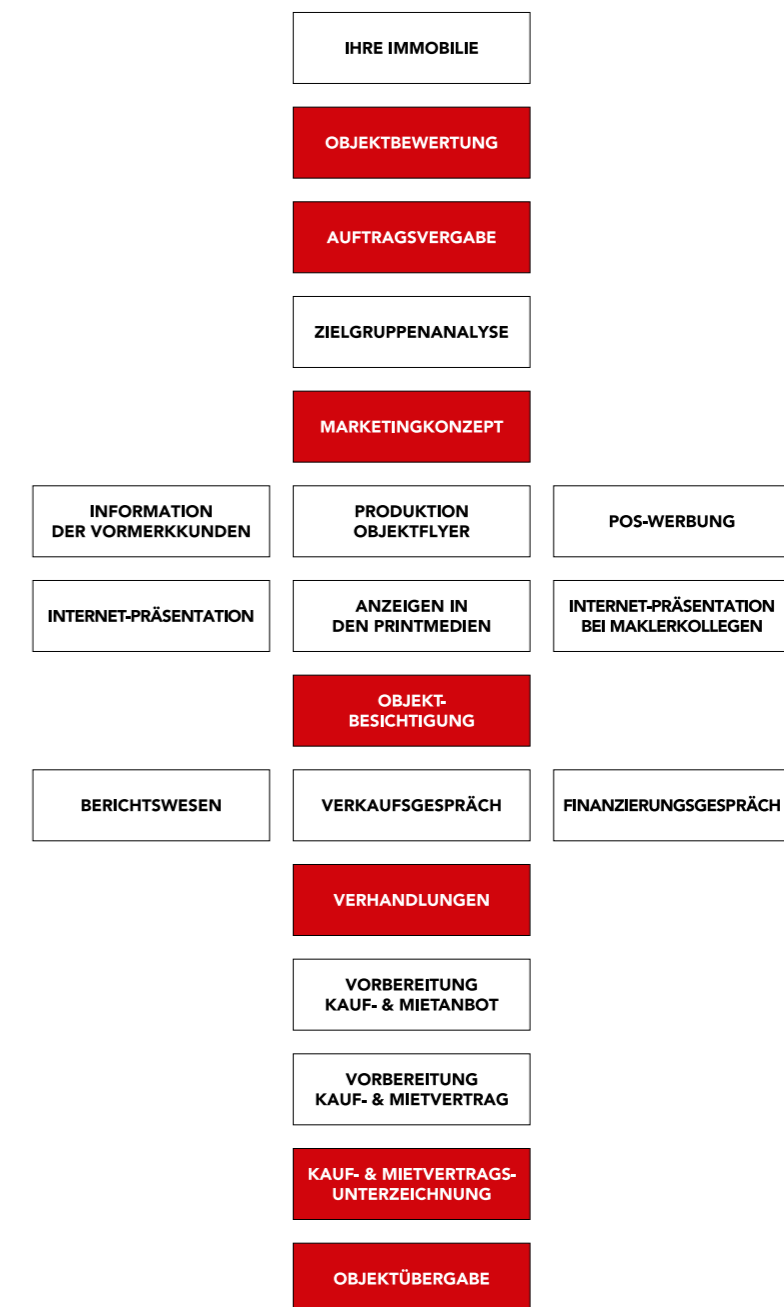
IHRE IMMOBILIE

OBJEKTBEWERTUNG

AUFTRAGSVERGABE

ZIELGRUPPENANALYSE

MARKETINGKONZEPT

INFORMATION DER VORMERKKUNDEN

PRODUKTION OBJEKTFLYER

POS-WERBUNG

INTERNET-PRÄSENTATION

ANZEIGEN IN DEN PRINTMEDIEN

INTERNET-PRÄSENTATION BEI MAKLERKOLLEGEN

OBJEKT-BESICHTIGUNG

BERICHTSWESEN

VERKAUFSGESPRÄCH

FINANZIERUNGSGESPRÄCH

VERHANDLUNGEN

VORBEREITUNG KAUF- & MIETANBOT

VORBEREITUNG KAUF- & MIETVERTRAG

KAUF- & MIETVERTRAGS-UNTERZEICHNUNG

OBJEKTÜBERGABE